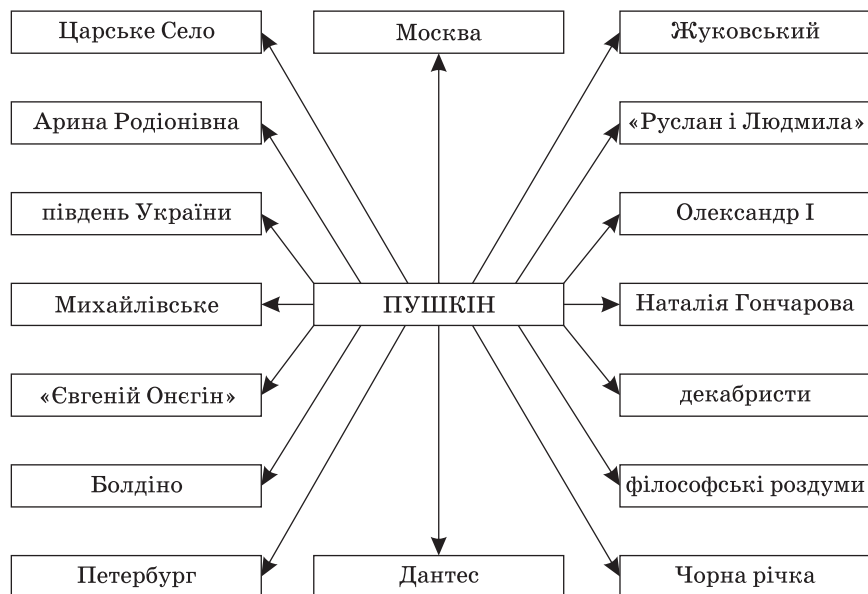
Царське Село

Москва

Жуковський

Арина Родіонівна

«Руслан і Людмила»

південь України

Олександр I

Михайлівське

ПУШКІН

Наталія Гончарова

«Євгеній Онєгін»

декабристи

Болдіно

філософські роздуми

Петербург

Дантес

Чорна річка